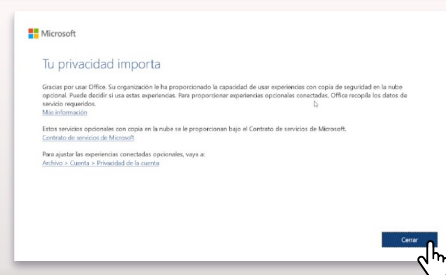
Microsoft

Tu privacidad importa

Gracias por usar Office. Su organización le ha proporcionado la capacidad de usar experiencias con copia de seguridad en la nube opcional. Puede decidir si usa estas experiencias. Para proporcionar experiencias opcionales conectadas, Office recopila los datos de servicio requeridos.
Más información

Estos servicios opcionales con copia en la nube se le proporcionan bajo el Contrato de servicios de Microsoft.
Contrato de servicios de Microsoft

Para ajustar las experiencias conectadas opcionales, vaya a:
Archivo > Cuenta > Privacidad de la cuenta

Cerrar